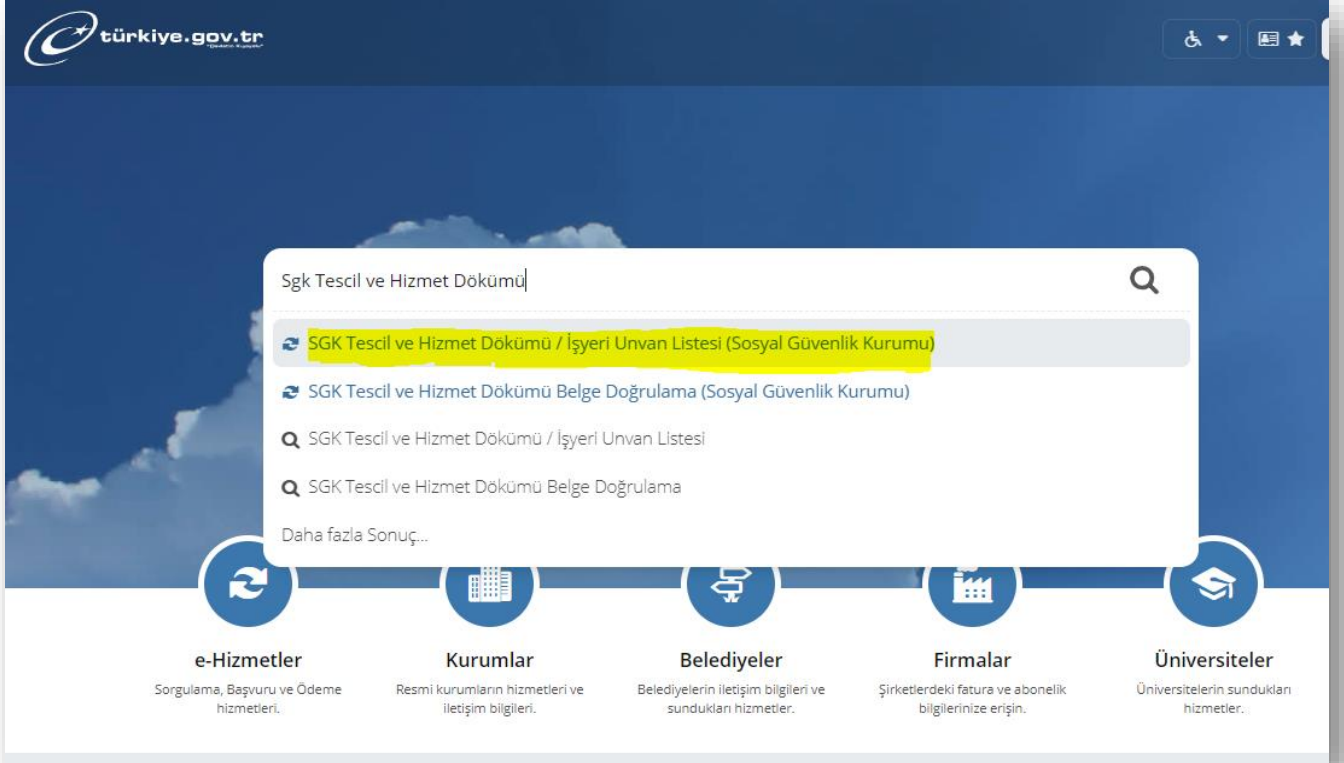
türkiye.gov.tr

Sgk Tescil ve Hizmet Dökümü

SGK Tescil ve Hizmet Dökümü / İşyeri Unvan Listesi (Sosyal Güvenlik Kurumu)

SGK Tescil ve Hizmet Dökümü Belge Doğrulama (Sosyal Güvenlik Kurumu)

SGK Tescil ve Hizmet Dökümü / İşyeri Unvan Listesi

SGK Tescil ve Hizmet Dökümü Belge Doğrulama

Daha fazla Sonuç...

e-Hizmetler
Sorgulama, Başvuru ve Ödeme hizmetleri.

Kurumlar
Resmi kurumların hizmetleri ve iletişim bilgileri.

Belediyeler
Belediyelerin iletişim bilgileri ve sundukları hizmetler.

Firmalar
Şirketlerdeki fatura ve abonelik bilgilerinize erişin.

Üniversiteler
Üniversitelerin sundukları hizmetler.